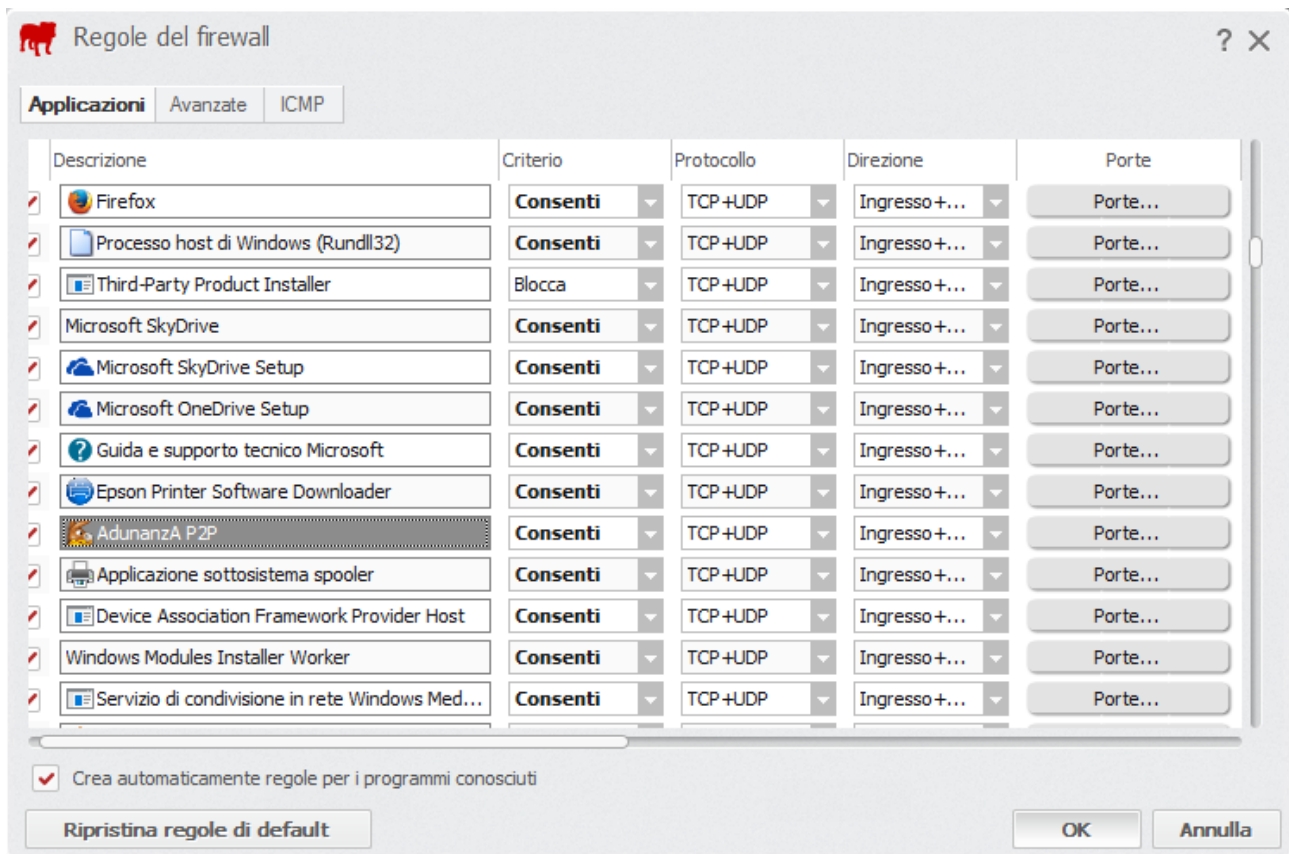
Regole del firewall

? ✕

Applicazioni | Avanzate | ICMP

| Descrizione | Criterio | Protocollo | Direzione | Porte |
|---|---|---|---|---|
| Firefox | Consenti | TCP+UDP | Ingresso+... | Porte... |
| Processo host di Windows (Rundll32) | Consenti | TCP+UDP | Ingresso+... | Porte... |
| Third-Party Product Installer | Blocca | TCP+UDP | Ingresso+... | Porte... |
| Microsoft SkyDrive | Consenti | TCP+UDP | Ingresso+... | Porte... |
| Microsoft SkyDrive Setup | Consenti | TCP+UDP | Ingresso+... | Porte... |
| Microsoft OneDrive Setup | Consenti | TCP+UDP | Ingresso+... | Porte... |
| Guida e supporto tecnico Microsoft | Consenti | TCP+UDP | Ingresso+... | Porte... |
| Epson Printer Software Downloader | Consenti | TCP+UDP | Ingresso+... | Porte... |
| AdunanzA P2P | Consenti | TCP+UDP | Ingresso+... | Porte... |
| Applicazione sottosistema spooler | Consenti | TCP+UDP | Ingresso+... | Porte... |
| Device Association Framework Provider Host | Consenti | TCP+UDP | Ingresso+... | Porte... |
| Windows Modules Installer Worker | Consenti | TCP+UDP | Ingresso+... | Porte... |
| Servizio di condivisione in rete Windows Med... | Consenti | TCP+UDP | Ingresso+... | Porte... |

Crea automaticamente regole per i programmi conosciuti

Ripristina regole di default

OK

Annulla